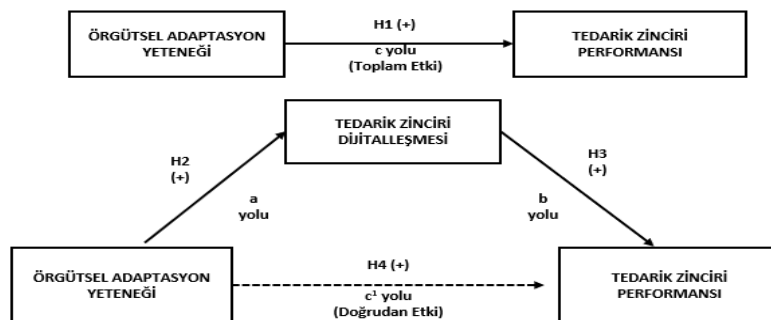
ÖRGÜTSEL ADAPTASYON YETENEĞİ

H1 (+)

c yolu (Toplam Etki)

TEDARİK ZİNCİRİ PERFORMANSI

TEDARİK ZİNCİRİ DİJİTALLEŞMESİ

H2 (+)

a yolu

H3 (+)

b yolu

ÖRGÜTSEL ADAPTASYON YETENEĞİ

H4 (+)

$c^1$ yolu (Doğrudan Etki)

TEDARİK ZİNCİRİ PERFORMANSI